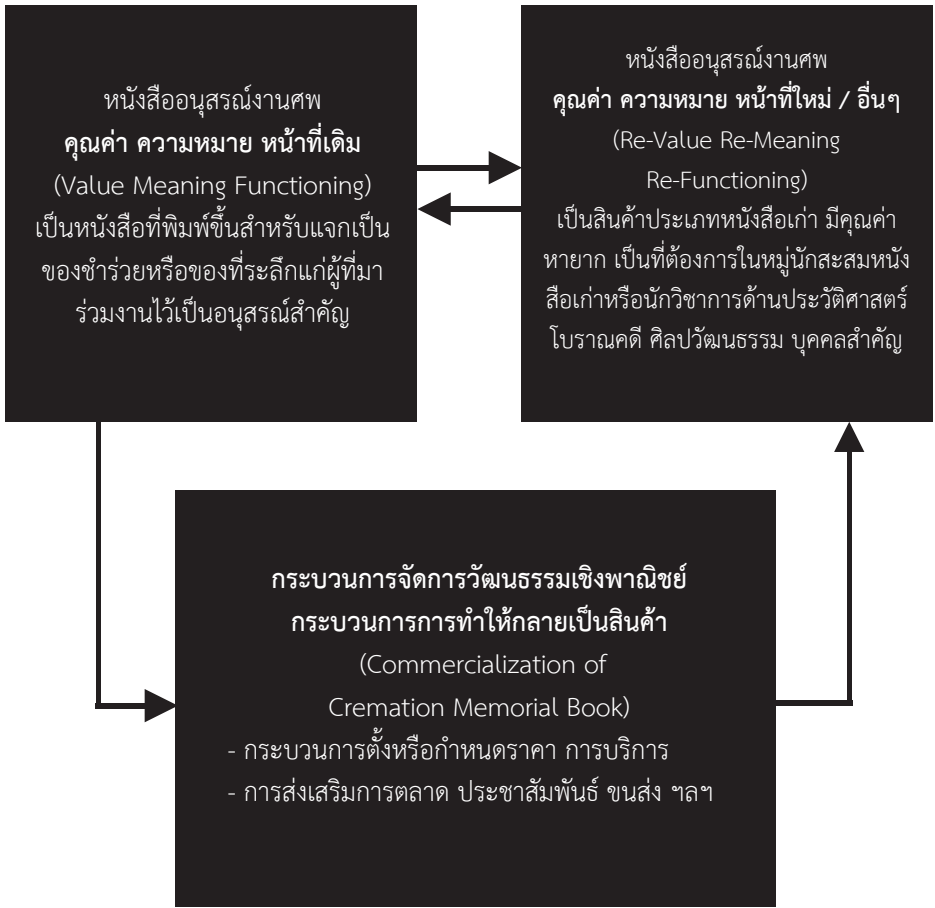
หนังสืออนุสรณ์งานศพ
**คุณค่า ความหมาย หน้าที่เดิม**
(Value Meaning Functioning)
เป็นหนังสือที่พิมพ์ขึ้นสำหรับแจกเป็นของชำร่วยหรือของที่ระลึกแก่ผู้ที่มาร่วมงานไว้เป็นอนุสรณ์สำคัญ

หนังสืออนุสรณ์งานศพ
**คุณค่า ความหมาย หน้าที่ใหม่ / อื่นๆ**
(Re-Value Re-Meaning Re-Functioning)
เป็นสินค้าประเภทหนังสือเก่า มีคุณค่า หายาก เป็นที่ต้องการในหมู่นักสะสมหนังสือเก่าหรือนักวิชาการด้านประวัติศาสตร์ โบราณคดี ศิลปวัฒนธรรม บุคคลสำคัญ

**กระบวนการจัดการวัฒนธรรมเชิงพาณิชย์**
**กระบวนการการทำให้กลายเป็นสินค้า**
(Commercialization of Cremation Memorial Book)
- กระบวนการตั้งหรือกำหนดราคา การบริการ
- การส่งเสริมการตลาด ประชาสัมพันธ์ ขนส่ง ฯลฯ